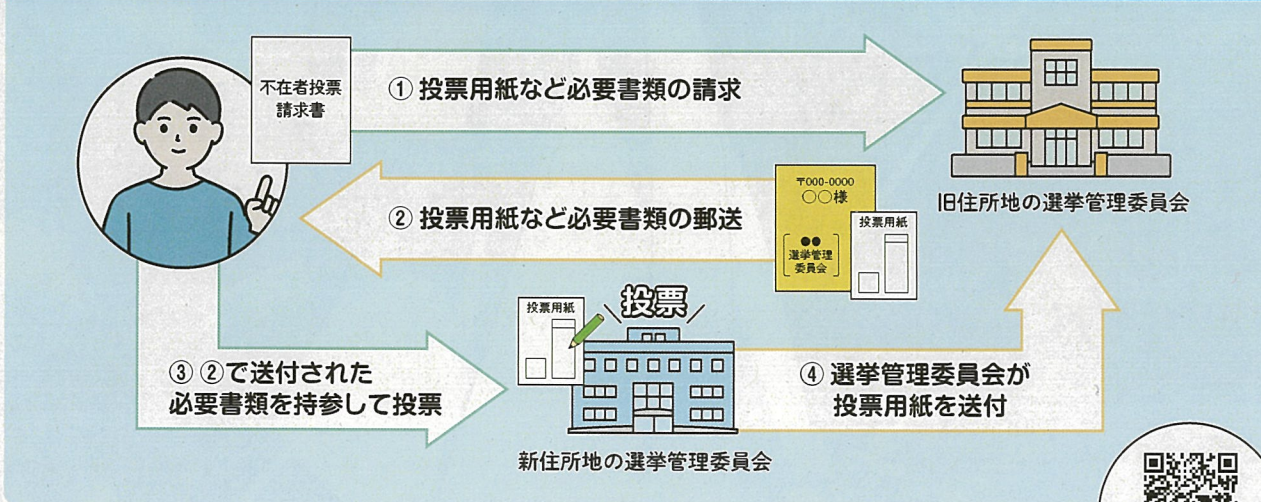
不在者投票請求書

① 投票用紙など必要書類の請求

旧住所地の選挙管理委員会

〒000-0000
○○様
●●
選挙管理委員会

投票用紙

② 投票用紙など必要書類の郵送

投票用紙

投票

③ ②で送付された必要書類を持参して投票

④ 選挙管理委員会が投票用紙を送付

新住所地の選挙管理委員会